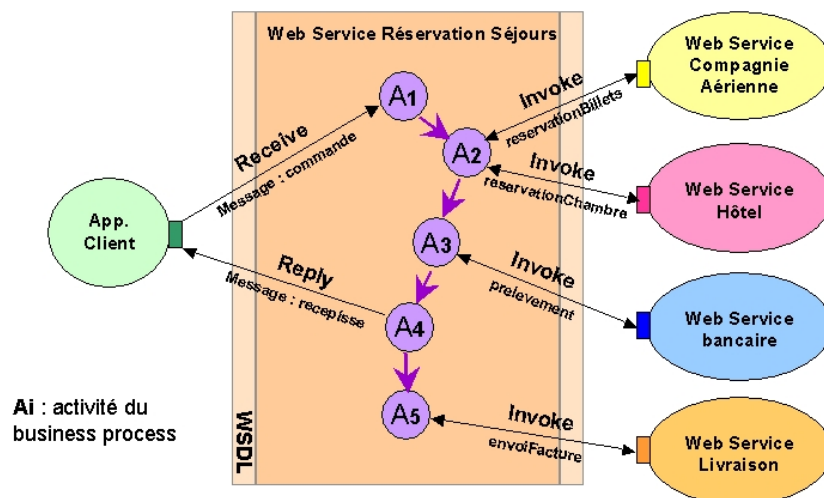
Web Service Réservation Séjours

Web Service Compagnie Aérienne

Web Service Hôtel

Web Service bancaire

Web Service Livraison

App. Client

$A_1$

$A_2$

$A_3$

$A_4$

$A_5$

Receive

Message : commande

Invoke

reservationBillets

Invoke

reservationChambre

Invoke

prelevement

Reply

Message : recepisse

Invoke

envoiFacture

WSDL

**Ai** : activité du business process